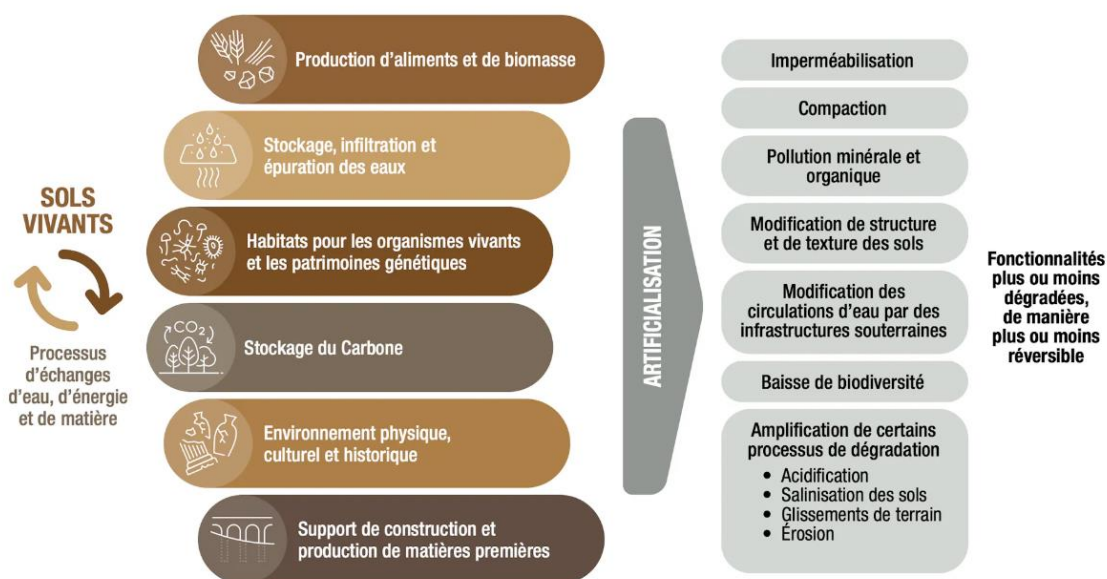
SOLS VIVANTS

Processus d'échanges d'eau, d'énergie et de matière

Production d'aliments et de biomasse

Stockage, infiltration et épuration des eaux

Habitats pour les organismes vivants et les patrimoines génétiques

$CO_2$

Stockage du Carbone

Environnement physique, culturel et historique

Support de construction et production de matières premières

ARTIFICIALISATION

Imperméabilisation

Compaction

Pollution minérale et organique

Modification de structure et de texture des sols

Modification des circulations d'eau par des infrastructures souterraines

Baisse de biodiversité

Amplification de certains processus de dégradation
• Acidification
• Salinisation des sols
• Glissements de terrain
• Érosion

Fonctionnalités plus ou moins dégradées, de manière plus ou moins réversible